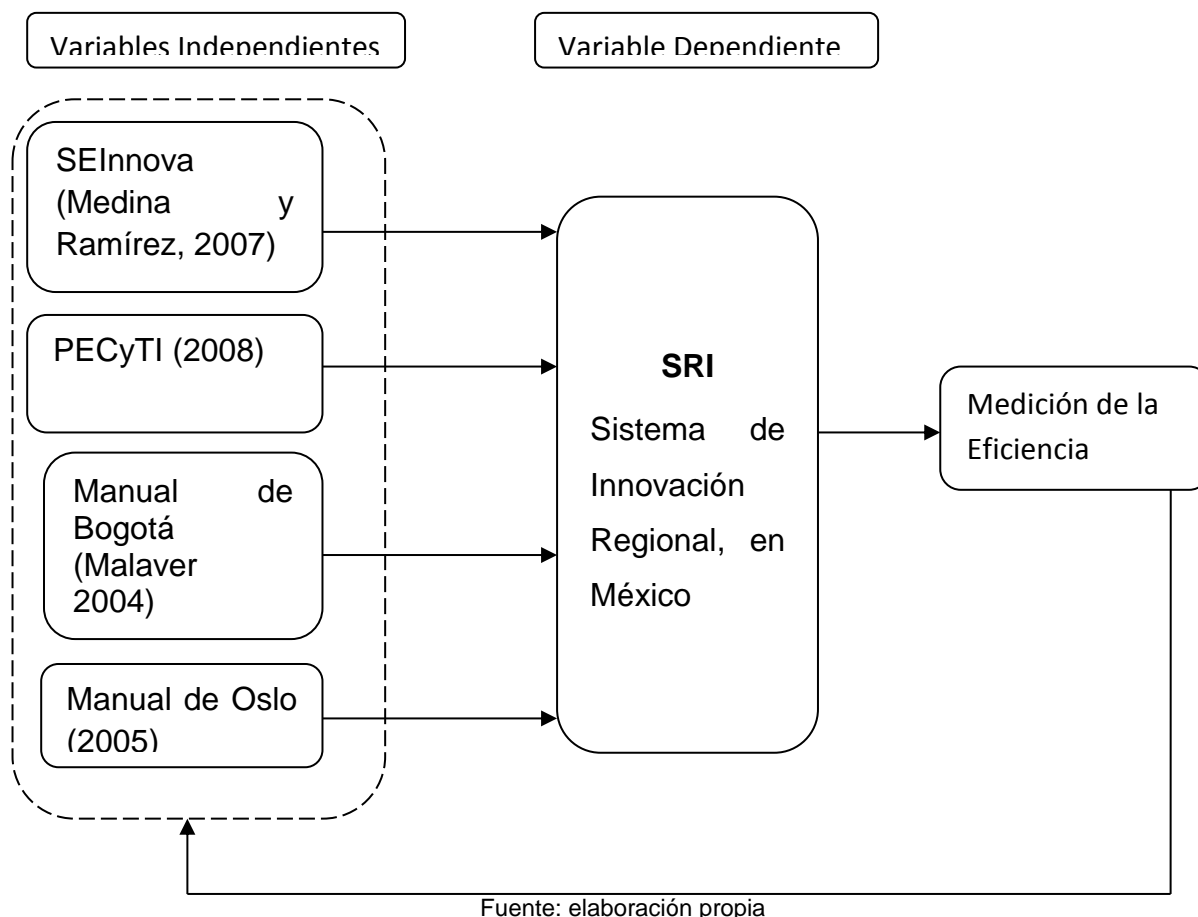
Variables Independientes

Variable Dependiente

SEInnova (Medina y Ramírez, 2007)

PECyTI (2008)

Manual de Bogotá (Malaver 2004)

Manual de Oslo (2005)

SRI

Sistema de Innovación Regional, en México

Medición de la Eficiencia

Fuente: elaboración propia